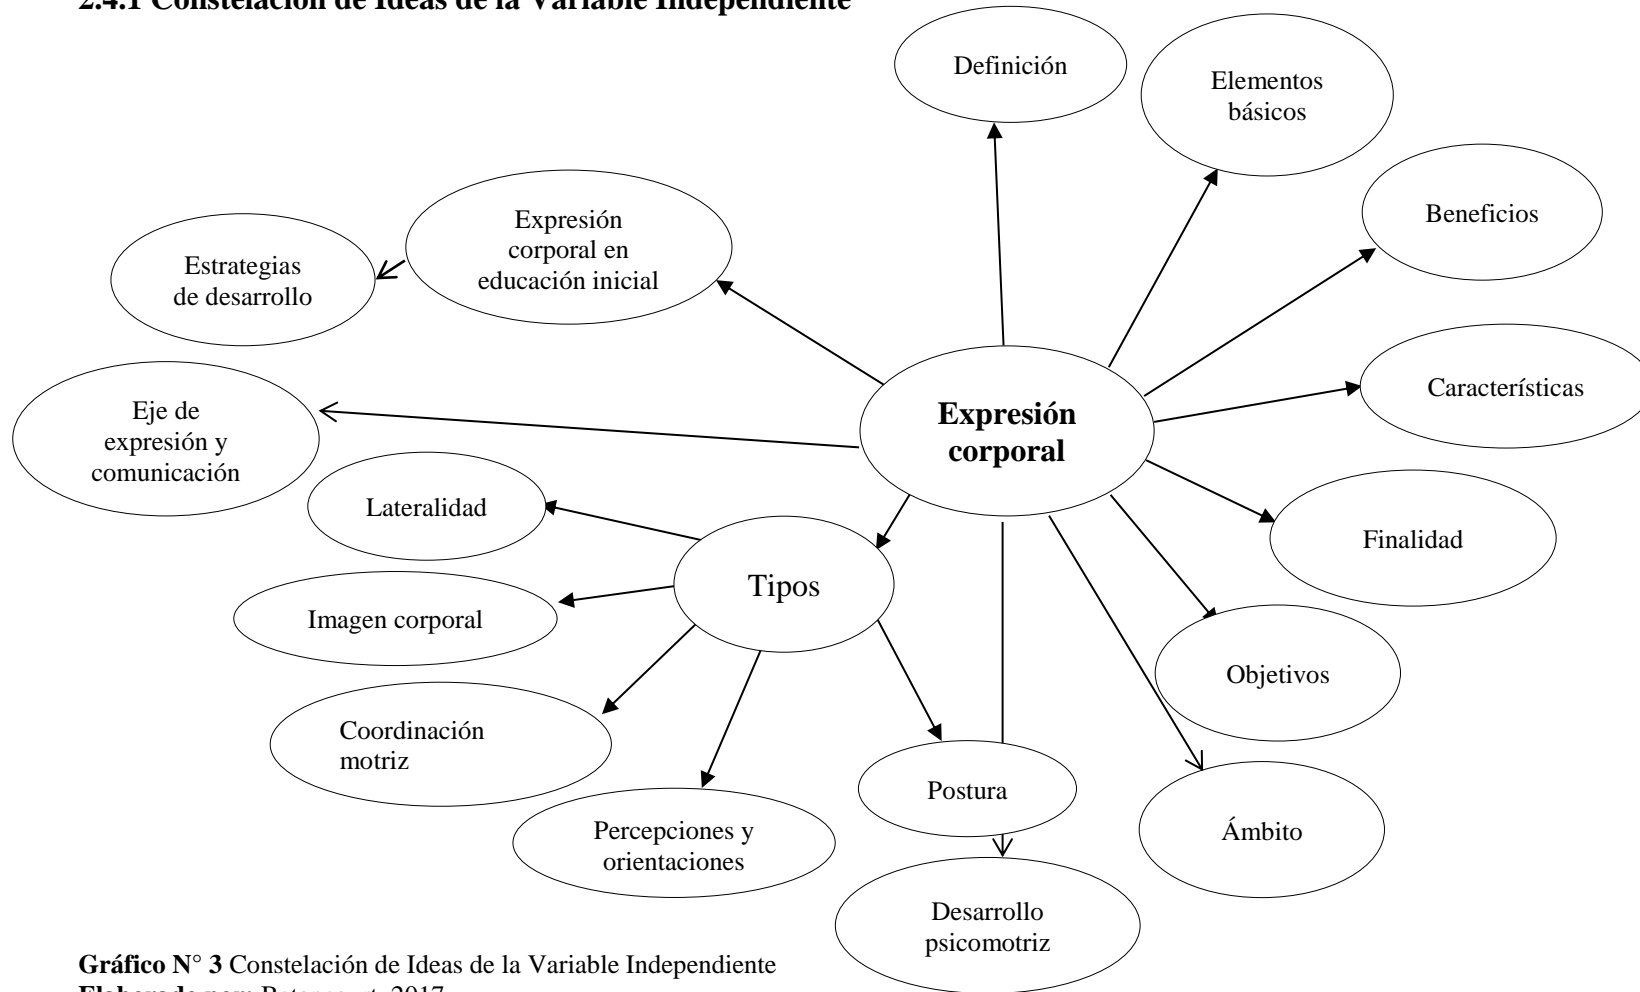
2.4.1 Constelación de Ideas de la Variable Independiente

Definición

Elementos básicos

Beneficios

Expresión corporal en educación inicial

Estrategias de desarrollo

Características

Eje de expresión y comunicación

Expresión corporal

Lateralidad

Finalidad

Tipos

Imagen corporal

Objetivos

Coordinación motriz

Postura

Ámbito

Percepciones y orientaciones

Desarrollo psicomotriz

Gráfico N° 3 Constelación de Ideas de la Variable Independiente
Elaborado por: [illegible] 2017